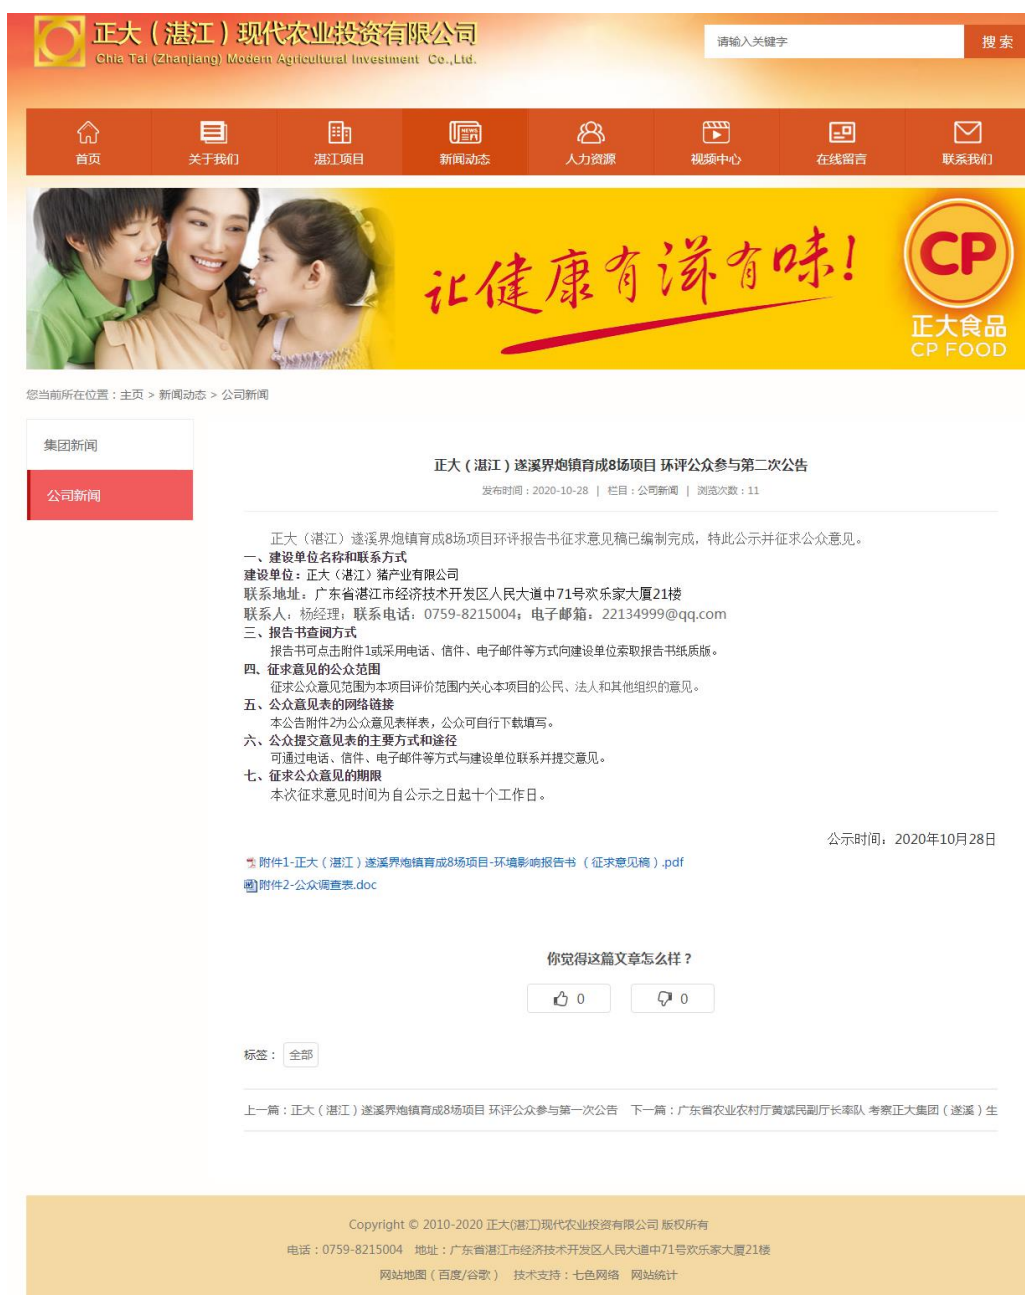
正大（湛江）现代农业投资有限公司
Chia Tai (Zhanjiang) Modern Agricultural Investment Co.,Ltd.

请输入关键字
搜索

首页
关于我们
湛江项目
新闻动态
人力资源
视频中心
在线留言
联系我们

让健康有滋有味!
CP
正大食品
CP FOOD

您当前所在位置：主页 > 新闻动态 > 公司新闻

集团新闻
公司新闻

正大（湛江）遂溪界炮镇育成8场项目 环评公众参与第二次公告
发布时间：2020-10-28 | 栏目：公司新闻 | 浏览次数：11

正大（湛江）遂溪界炮镇育成8场项目环评报告书征求意见稿已编制完成，特此公示并征求公众意见。
一、建设单位名称和联系方式
建设单位：正大（湛江）猪产业有限公司
联系地址：广东省湛江市经济技术开发区人民大道中71号欢乐家大厦21楼
联系人：杨经理；联系电话：0759-8215004；电子邮箱：22134999@qq.com
三、报告书查阅方式
报告书可点击附件1或采用电话、信件、电子邮件等方式向建设单位索取报告书纸质版。
四、征求意见的公众范围
征求公众意见范围为本项目评价范围内关心本项目的公民、法人和其他组织的意见。
五、公众意见表的网络链接
本公告附件2为公众意见表样表，公众可自行下载填写。
六、公众提交意见表的主要方式和途径
可通过电话、信件、电子邮件等方式与建设单位联系并提交意见。
七、征求公众意见的期限
本次征求意见时间为自公示之日起十个工作日。

公示时间：2020年10月28日

附件1-正大（湛江）遂溪界炮镇育成8场项目-环境影响报告书（征求意见稿）.pdf
附件2-公众调查表.doc

你觉得这篇文章怎么样？
0
0

标签： 全部

上一篇：正大（湛江）遂溪界炮镇育成8场项目 环评公众参与第一次公告 下一篇：广东省农业农村厅黄斌民副厅长率队 考察正大集团（遂溪）生

Copyright © 2010-2020 正大(湛江)现代农业投资有限公司 版权所有
电话：0759-8215004 地址：广东省湛江市经济技术开发区人民大道中71号欢乐家大厦21楼
网站地图（百度/谷歌） 技术支持：七色网络 网站统计